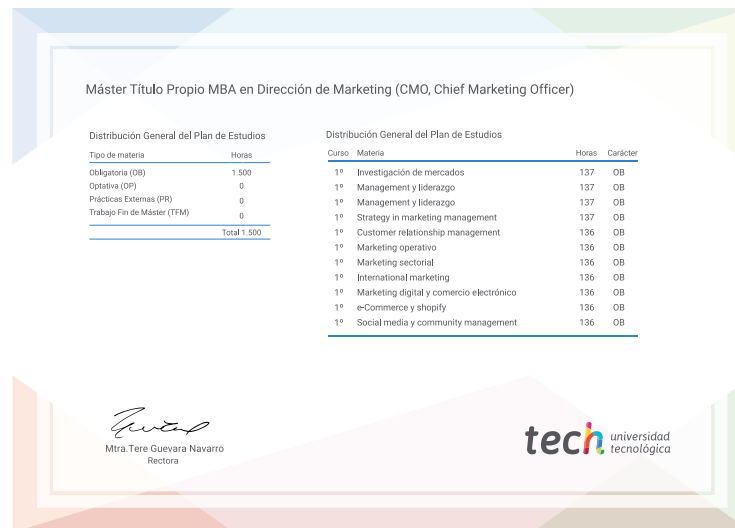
Máster Título Propio MBA en Dirección de Marketing (CMO, Chief Marketing Officer)

Distribución General del Plan de Estudios

| Tipo de materia | Horas |
|---|---|
| Obligatoria (OB) | 1.500 |
| Optativa (OP) | 0 |
| Prácticas Externas (PR) | 0 |
| Trabajo Fin de Máster (TFM) | 0 |
| | Total 1.500 |

Distribución General del Plan de Estudios

| Curso | Materia | Horas | Carácter |
|---|---|---|---|
| 1º | Investigación de mercados | 137 | OB |
| 1º | Management y liderazgo | 137 | OB |
| 1º | Management y liderazgo | 137 | OB |
| 1º | Strategy in marketing management | 137 | OB |
| 1º | Customer relationship management | 136 | OB |
| 1º | Marketing operativo | 136 | OB |
| 1º | Marketing sectorial | 136 | OB |
| 1º | International marketing | 136 | OB |
| 1º | Marketing digital y comercio electrónico | 136 | OB |
| 1º | e-Commerce y shopify | 136 | OB |
| 1º | Social media y community management | 136 | OB |

Mtra.Tere Guevara Navarro
Rectora

tech universidad tecnológica